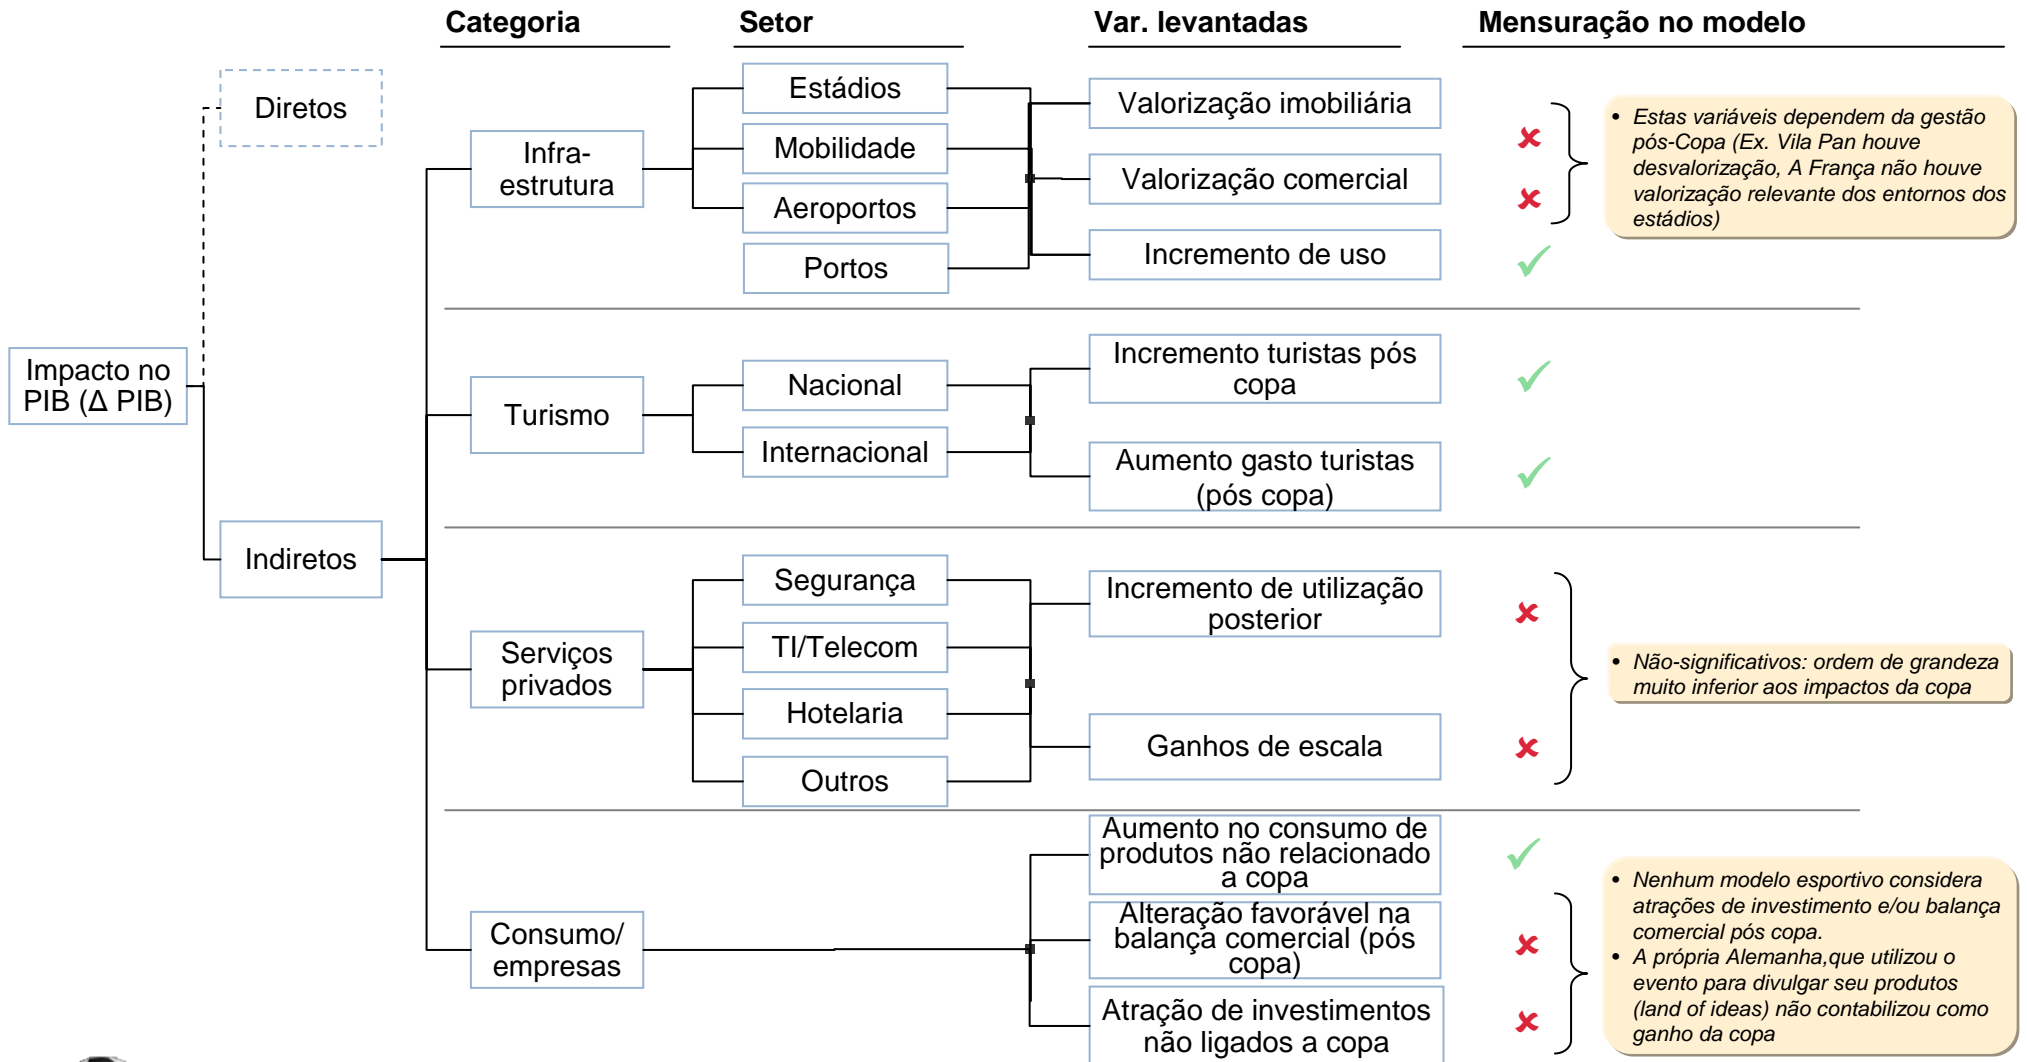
Categoria

Setor

Var. levantadas

Mensuração no modelo

Impacto no PIB (Δ PIB)

Diretos

Indiretos

Infra-estrutura

Estádios

Mobilidade

Aeroportos

Portos

Valorização imobiliária

Valorização comercial

Incremento de uso

✘

✘

✓

• Estas variáveis dependem da gestão pós-Copa (Ex. Vila Pan houve desvalorização, A França não houve valorização relevante dos entornos dos estádios)

Turismo

Nacional

Internacional

Incremento turistas pós copa

Aumento gasto turistas (pós copa)

✓

✓

Serviços privados

Segurança

TI/Telecom

Hotelaria

Outros

Incremento de utilização posterior

Ganhos de escala

✘

✘

• Não-significativos: ordem de grandeza muito inferior aos impactos da copa

Consumo/ empresas

Aumento no consumo de produtos não relacionado a copa

Alteração favorável na balança comercial (pós copa)

Atração de investimentos não ligados a copa

✓

✘

✘

• Nenhum modelo esportivo considera atrações de investimento e/ou balança comercial pós copa.
• A própria Alemanha,que utilizou o evento para divulgar seu produtos (land of ideas) não contabilizou como ganho da copa